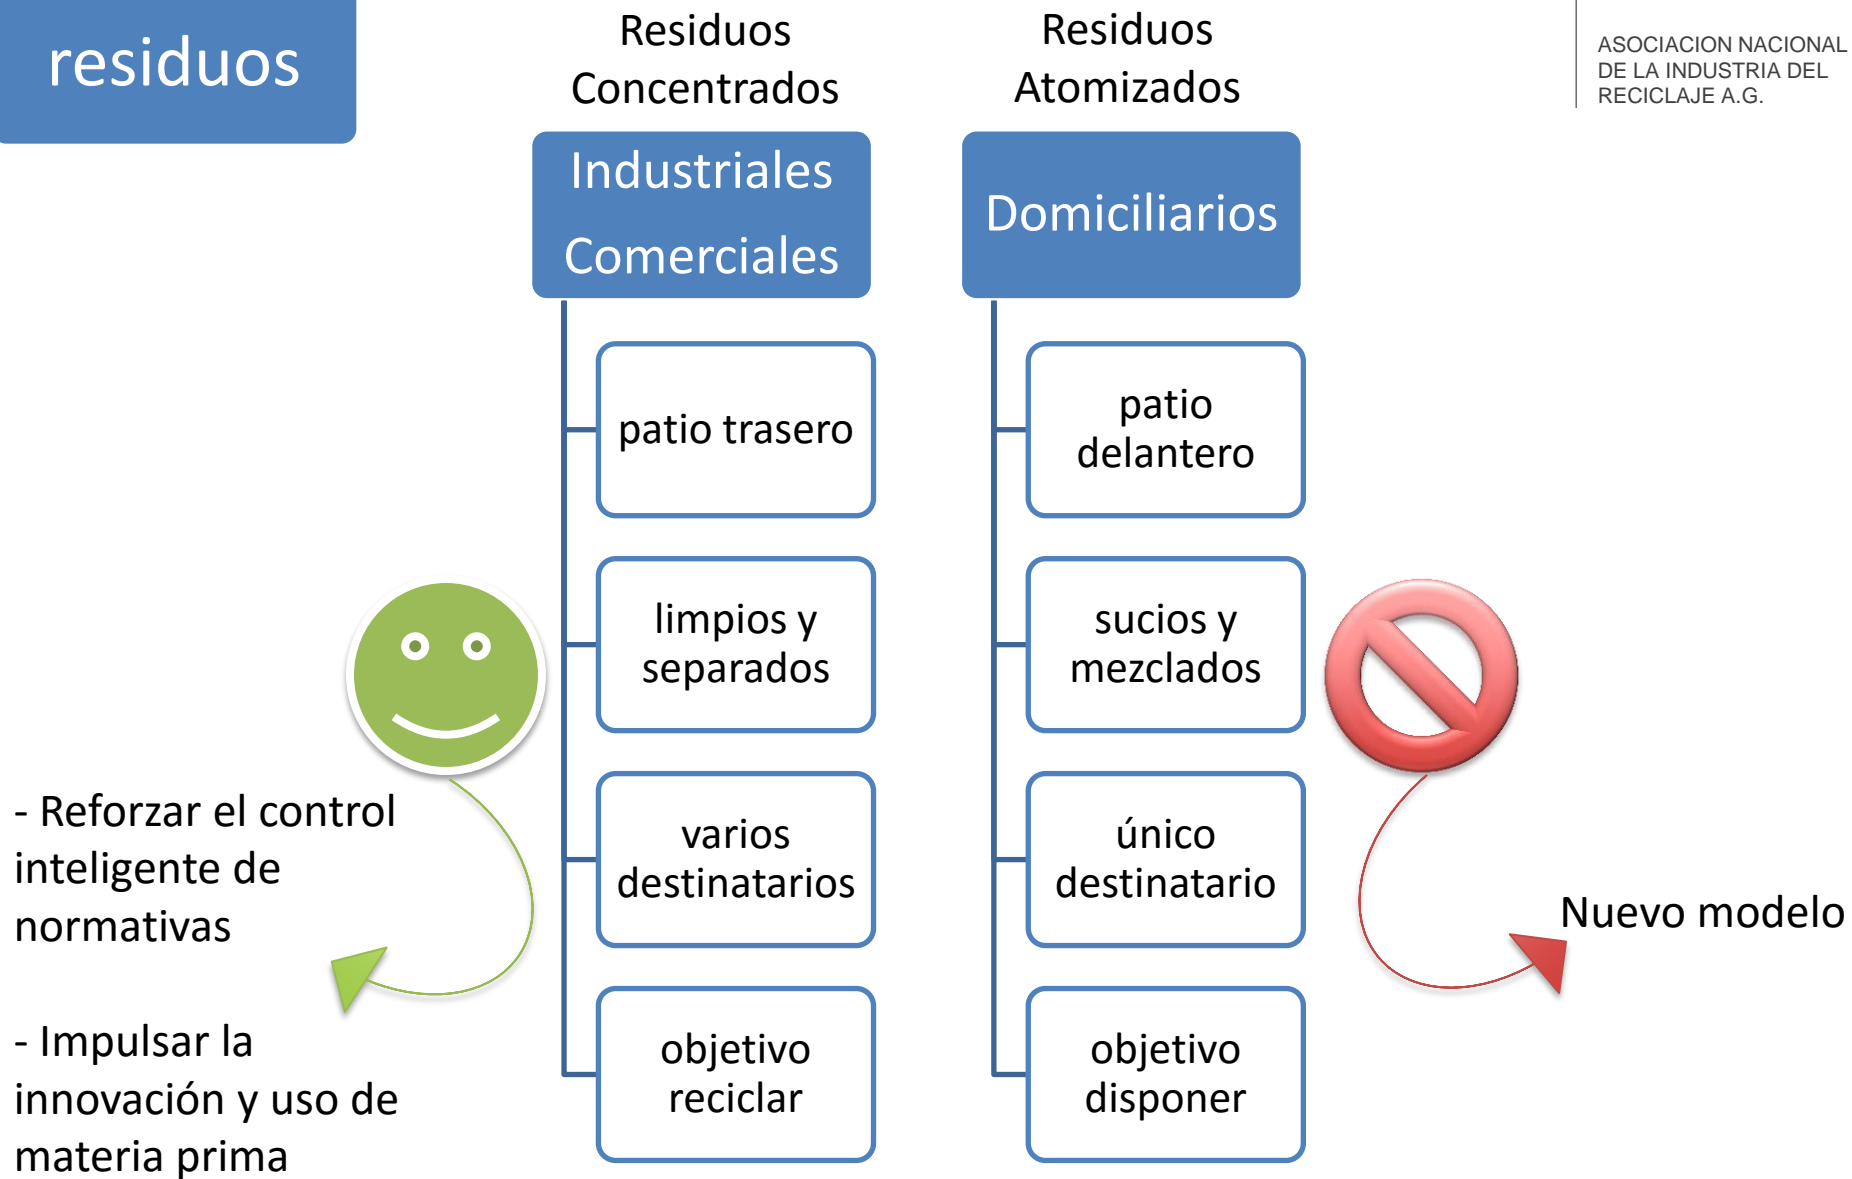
residuos

ASOCIACION NACIONAL DE LA INDUSTRIA DEL RECICLAJE A.G.

Residuos Concentrados

Industriales

Comerciales

patio trasero

limpios y separados

varios destinatarios

objetivo reciclar

Residuos Atomizados

Domiciliarios

patio delantero

sucios y mezclados

único destinatario

objetivo disponer

- Reforzar el control inteligente de normativas

- Impulsar la innovación y uso de materia prima

Nuevo modelo